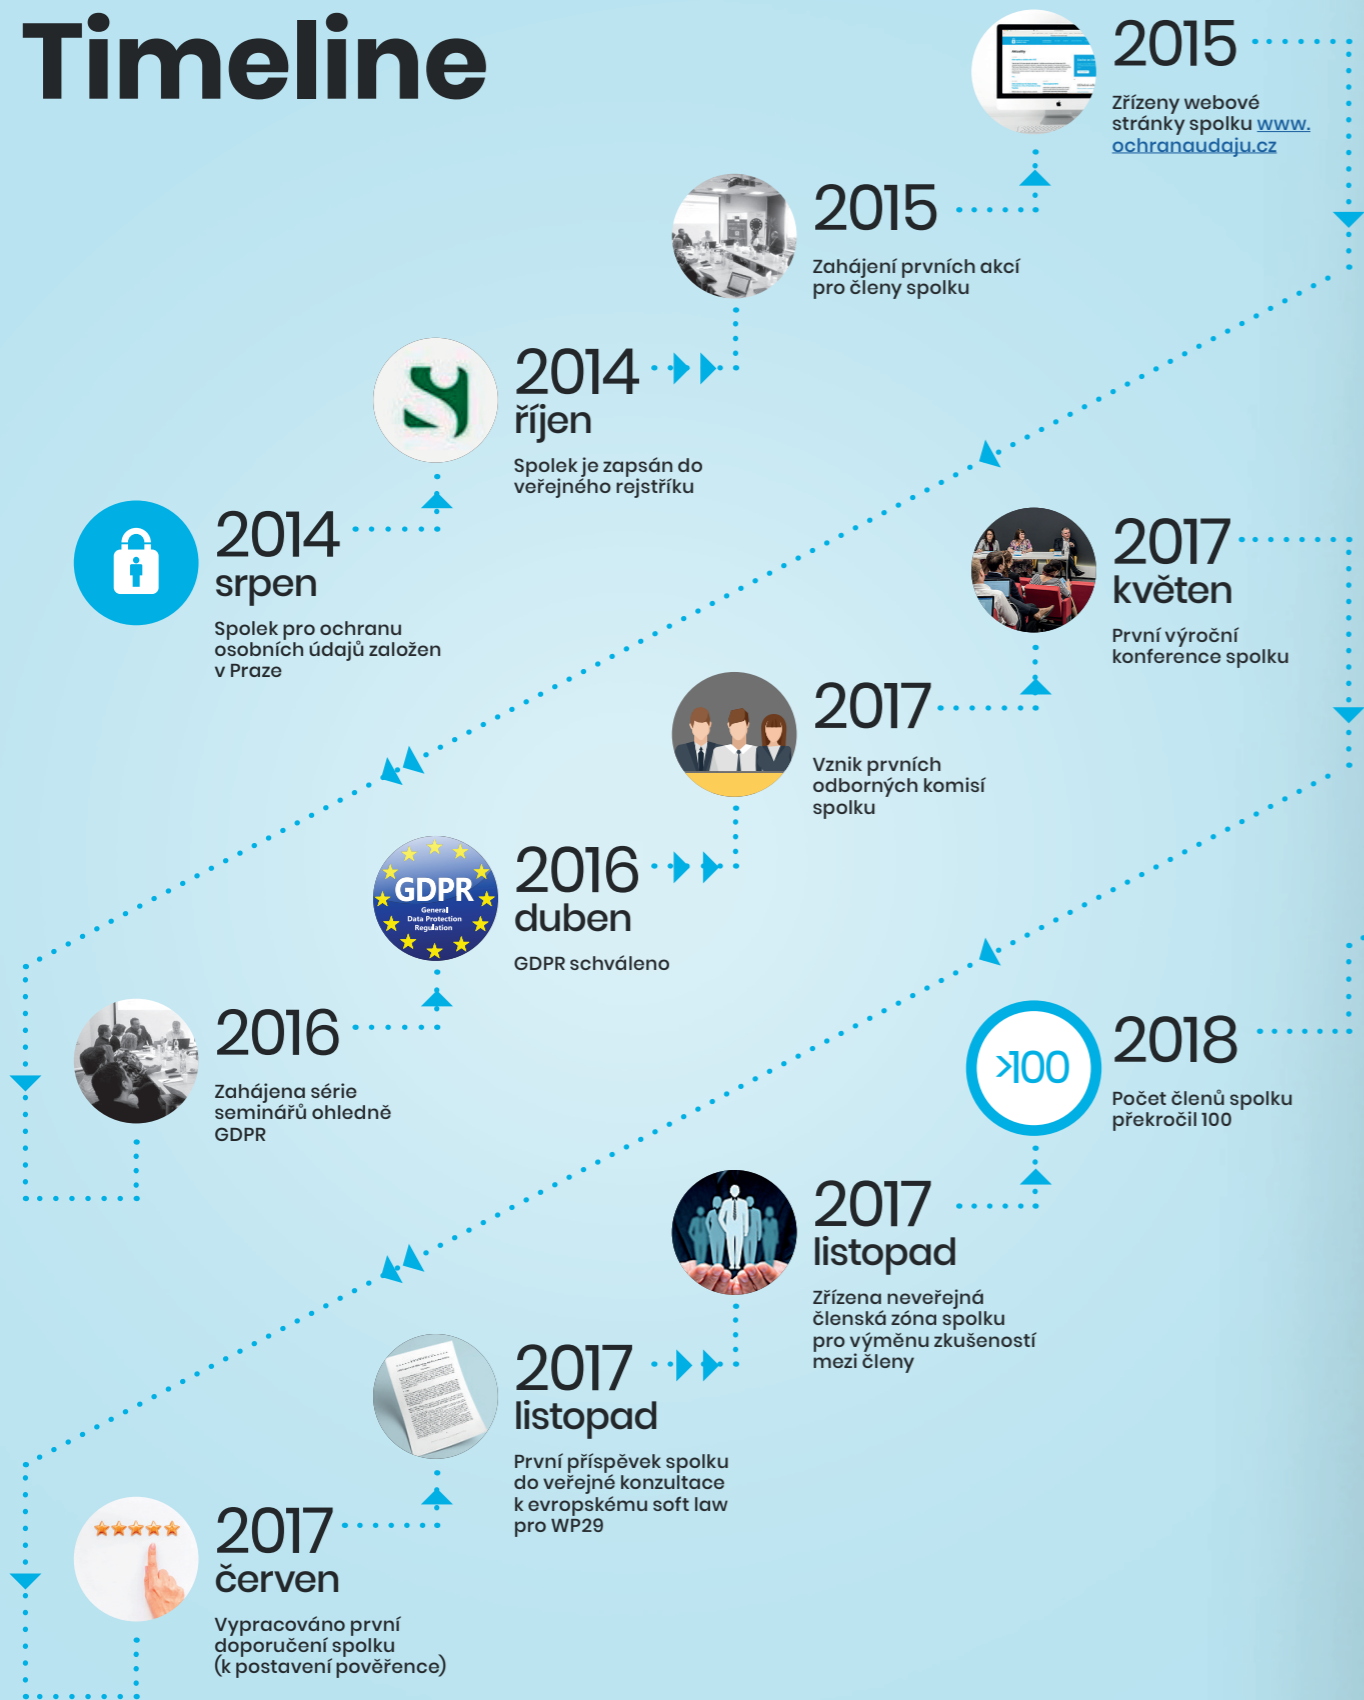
Timeline

2015
Zřízeny webové stránky spolku www.ochranaudaju.cz

2015
Zahájení prvních akcí pro členy spolku

2014
říjen
Spolek je zapsán do veřejného rejstříku

2014
srpen
Spolek pro ochranu osobních údajů založen v Praze

2017
květen
První výroční konference spolku

2017
Vznik prvních odborných komisí spolku

GDPR
General Data Protection Regulation

2016
duben
GDPR schváleno

2016
Zahájena série seminářů ohledně GDPR

>100

2018
Počet členů spolku překročil 100

2017
listopad
Zřízena neveřejná členská zóna spolku pro výměnu zkušeností mezi členy

2017
listopad
První příspěvek spolku do veřejné konzultace k evropskému soft law pro WP29

2017
červen
Vypracováno první doporučení spolku (k postavení pověřence)